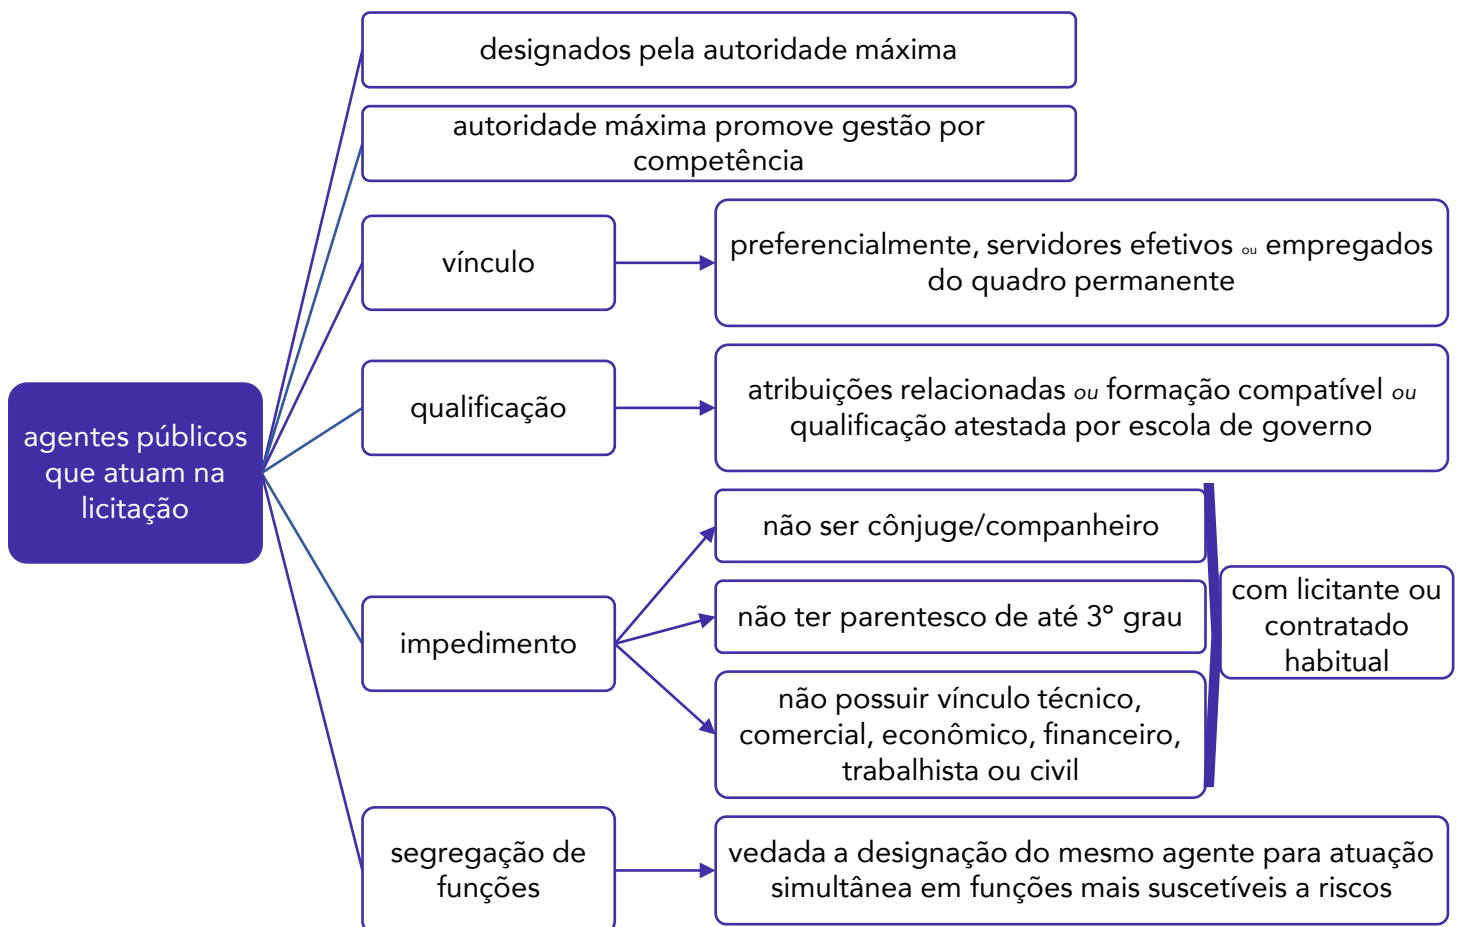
agentes públicos que atuam na licitação

designados pela autoridade máxima

autoridade máxima promove gestão por competência

vínculo

preferencialmente, servidores efetivos ou empregados do quadro permanente

qualificação

atribuições relacionadas ou formação compatível ou qualificação atestada por escola de governo

impedimento

não ser cônjuge/companheiro

não ter parentesco de até 3° grau

não possuir vínculo técnico, comercial, econômico, financeiro, trabalhista ou civil

com licitante ou contratado habitual

segregação de funções

vedada a designação do mesmo agente para atuação simultânea em funções mais suscetíveis a riscos